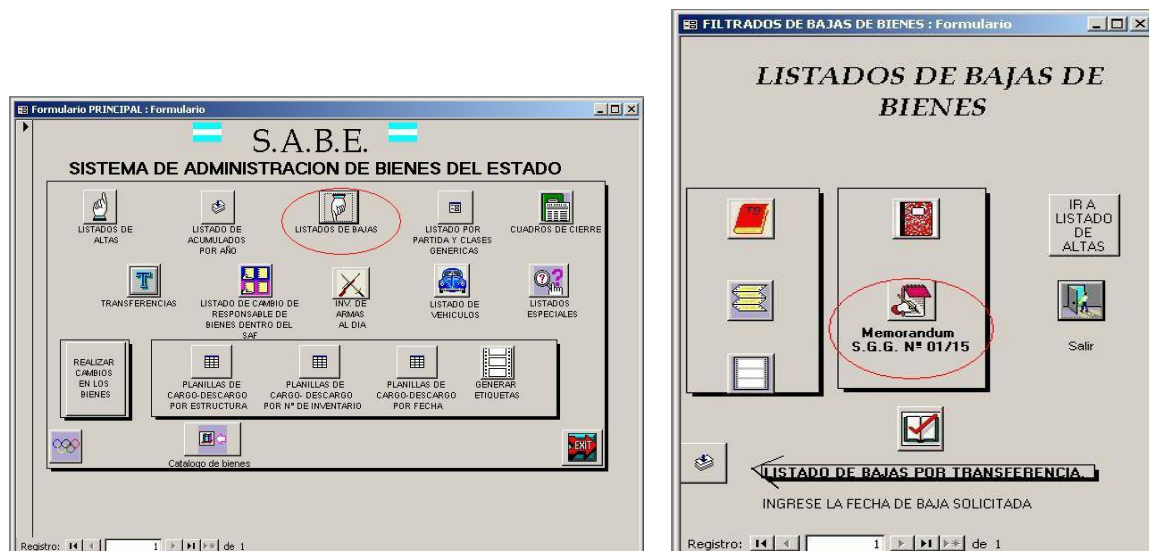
Formulario PRINCIPAL : Formulario

S.A.B.E.

SISTEMA DE ADMINISTRACION DE BIENES DEL ESTADO

LISTADOS DE ALTAS

LISTADO DE ACUMULADOS POR AÑO

LISTADOS DE BAJAS

LISTADO POR PARTIDA Y CLASES GENERICAS

CUADROS DE CIERRE

TRANSFERENCIAS

LISTADO DE CAMBIO DE RESPONSABLE DE BIENES DENTRO DEL SAF

INV. DE ARMAS AL DIA

LISTADO DE VEHICULOS

LISTADOS ESPECIALES

REALIZAR CAMBIOS EN LOS BIENES

PLANILLAS DE CARGO-DESCARGO POR ESTRUCTURA

PLANILLAS DE CARGO- DESCARGO POR Nº DE INVENTARIO

PLANILLAS DE CARGO-DESCARGO POR FECHA

GENERAR ETIQUETAS

Catalogo de bienes

EXIT

Registro: 1 de 1

FILTRADOS DE BAJAS DE BIENES : Formulario

LISTADOS DE BAJAS DE BIENES

IR A LISTADO DE ALTAS

Memorandum S.G.G. Nº 01/15

Salir

LISTADO DE BAJAS POR TRANSFERENCIA.

INGRESE LA FECHA DE BAJA SOLICITADA

Registro: 1 de 1